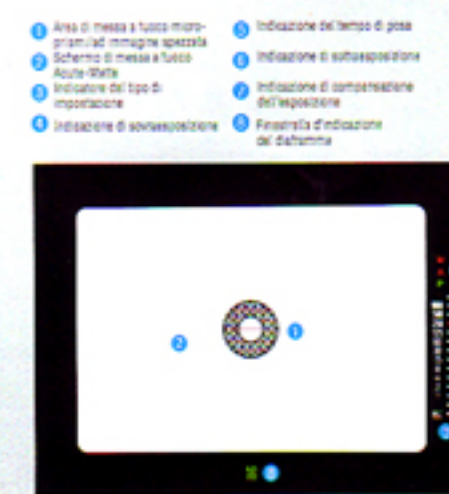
1 Area di messa a fuoco microprismi/ad immagine spezzata
2 Schermo di messa a fuoco Acute-Matte
3 Indicatore del tipo di impostazione
4 Indicazione di sovraesposizione
5 Indicazione del tempo di posa
6 Indicazione di sottoesposizione
7 Indicazione di compensazione dell'esposizione
8 Finestrella d'indicazione del diaframma

2
1
3